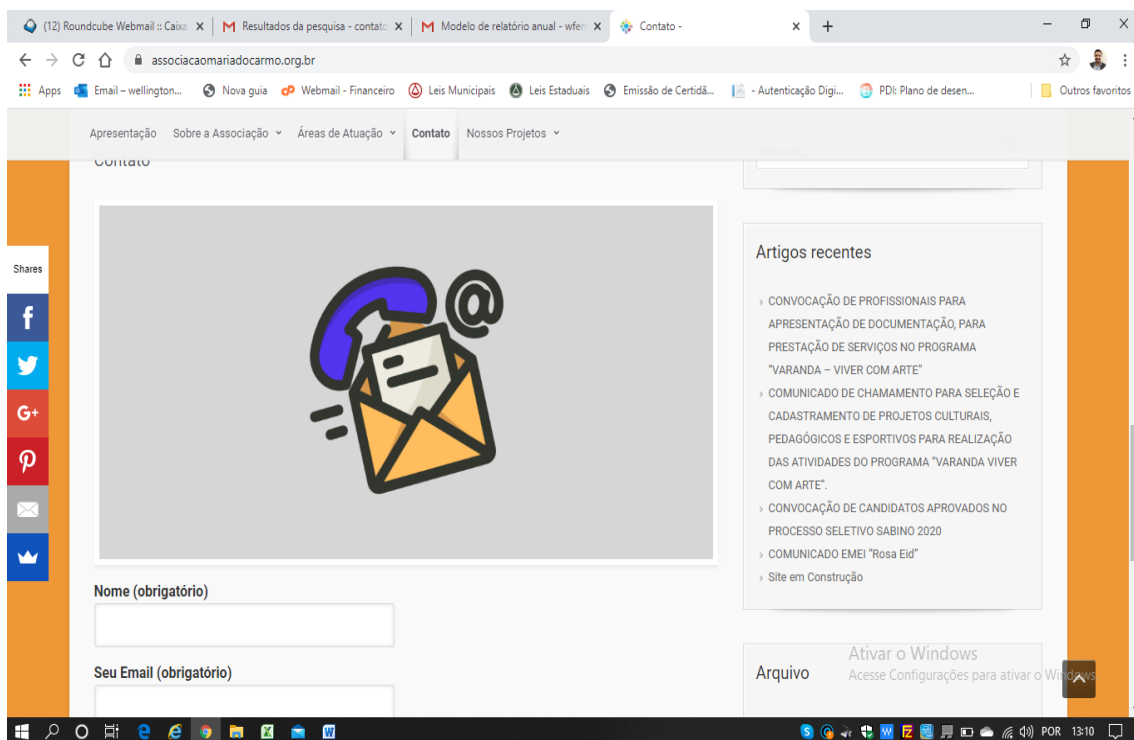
(12) Roundcube Webmail :: Caixa × | Resultados da pesquisa - contato × | Modelo de relatório anual - wfer × | Contato - × +

associacaomariadocarmo.org.br

Apps | Email – wellington... | Nova guia | Webmail - Financeiro | Leis Municipais | Leis Estaduais | Emissão de Certidã... | - Autenticação Digi... | PDI: Plano de desen... | Outros favoritos

Apresentação | Sobre a Associação | Áreas de Atuação | Contato | Nossos Projetos

Contato

Shares

Nome (obrigatório)

Seu Email (obrigatório)

Artigos recentes

› CONVOCAÇÃO DE PROFISSIONAIS PARA APRESENTAÇÃO DE DOCUMENTAÇÃO, PARA PRESTAÇÃO DE SERVIÇOS NO PROGRAMA "VARANDA – VIVER COM ARTE"

› COMUNICADO DE CHAMAMENTO PARA SELEÇÃO E CADASTRAMENTO DE PROJETOS CULTURAIS, PEDAGÓGICOS E ESPORTIVOS PARA REALIZAÇÃO DAS ATIVIDADES DO PROGRAMA "VARANDA VIVER COM ARTE".

› CONVOCAÇÃO DE CANDIDATOS APROVADOS NO PROCESSO SELETIVO SABINO 2020

› COMUNICADO EMEI "Rosa Eid"

› Site em Construção

Arquivo

Ativar o Windows
Acesse Configurações para ativar o Windows.

POR 13:10